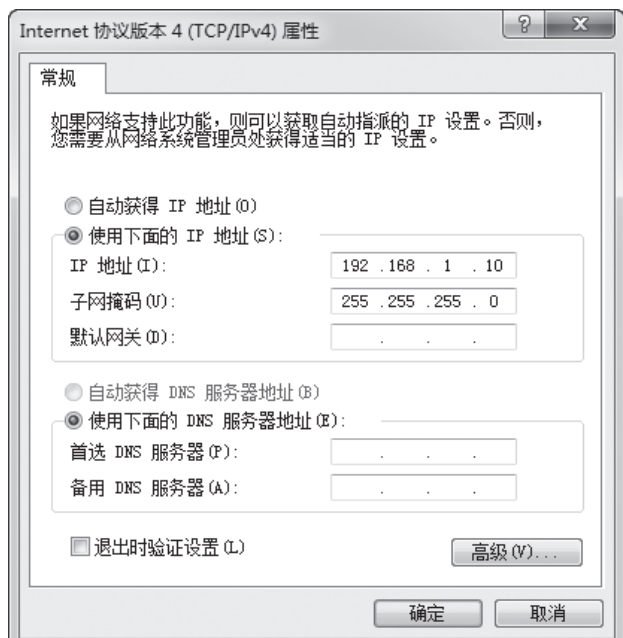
Internet 协议版本 4 (TCP/IPv4) 属性

?

X

常规

如果网络支持此功能，则可以获取自动指派的 IP 设置。否则，您需要从网络系统管理员处获得适当的 IP 设置。

自动获得 IP 地址(O)

使用下面的 IP 地址(S):

IP 地址(I): 192 . 168 . 1 . 10

子网掩码(U): 255 . 255 . 255 . 0

默认网关(D): . . .

自动获得 DNS 服务器地址(B)

使用下面的 DNS 服务器地址(E):

首选 DNS 服务器(P): . . .

备用 DNS 服务器(A): . . .

退出时验证设置(L)

高级(V)...

确定

取消